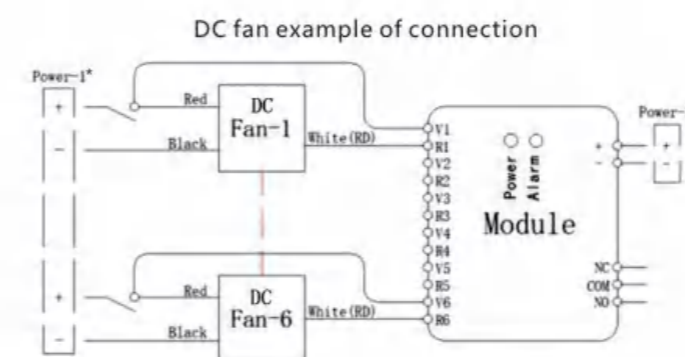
DC fan example of connection

Power-1*

+

−

Red

Black

DC Fan-1

White(RD)

+

−

Red

Black

DC Fan-6

White(RD)

V1
R1
V2
R2
V3
R3
V4
R4
V5
R5
V6
R6

Power
Alarm

Module

+
−

Power-

+
−

NC
COM
NO